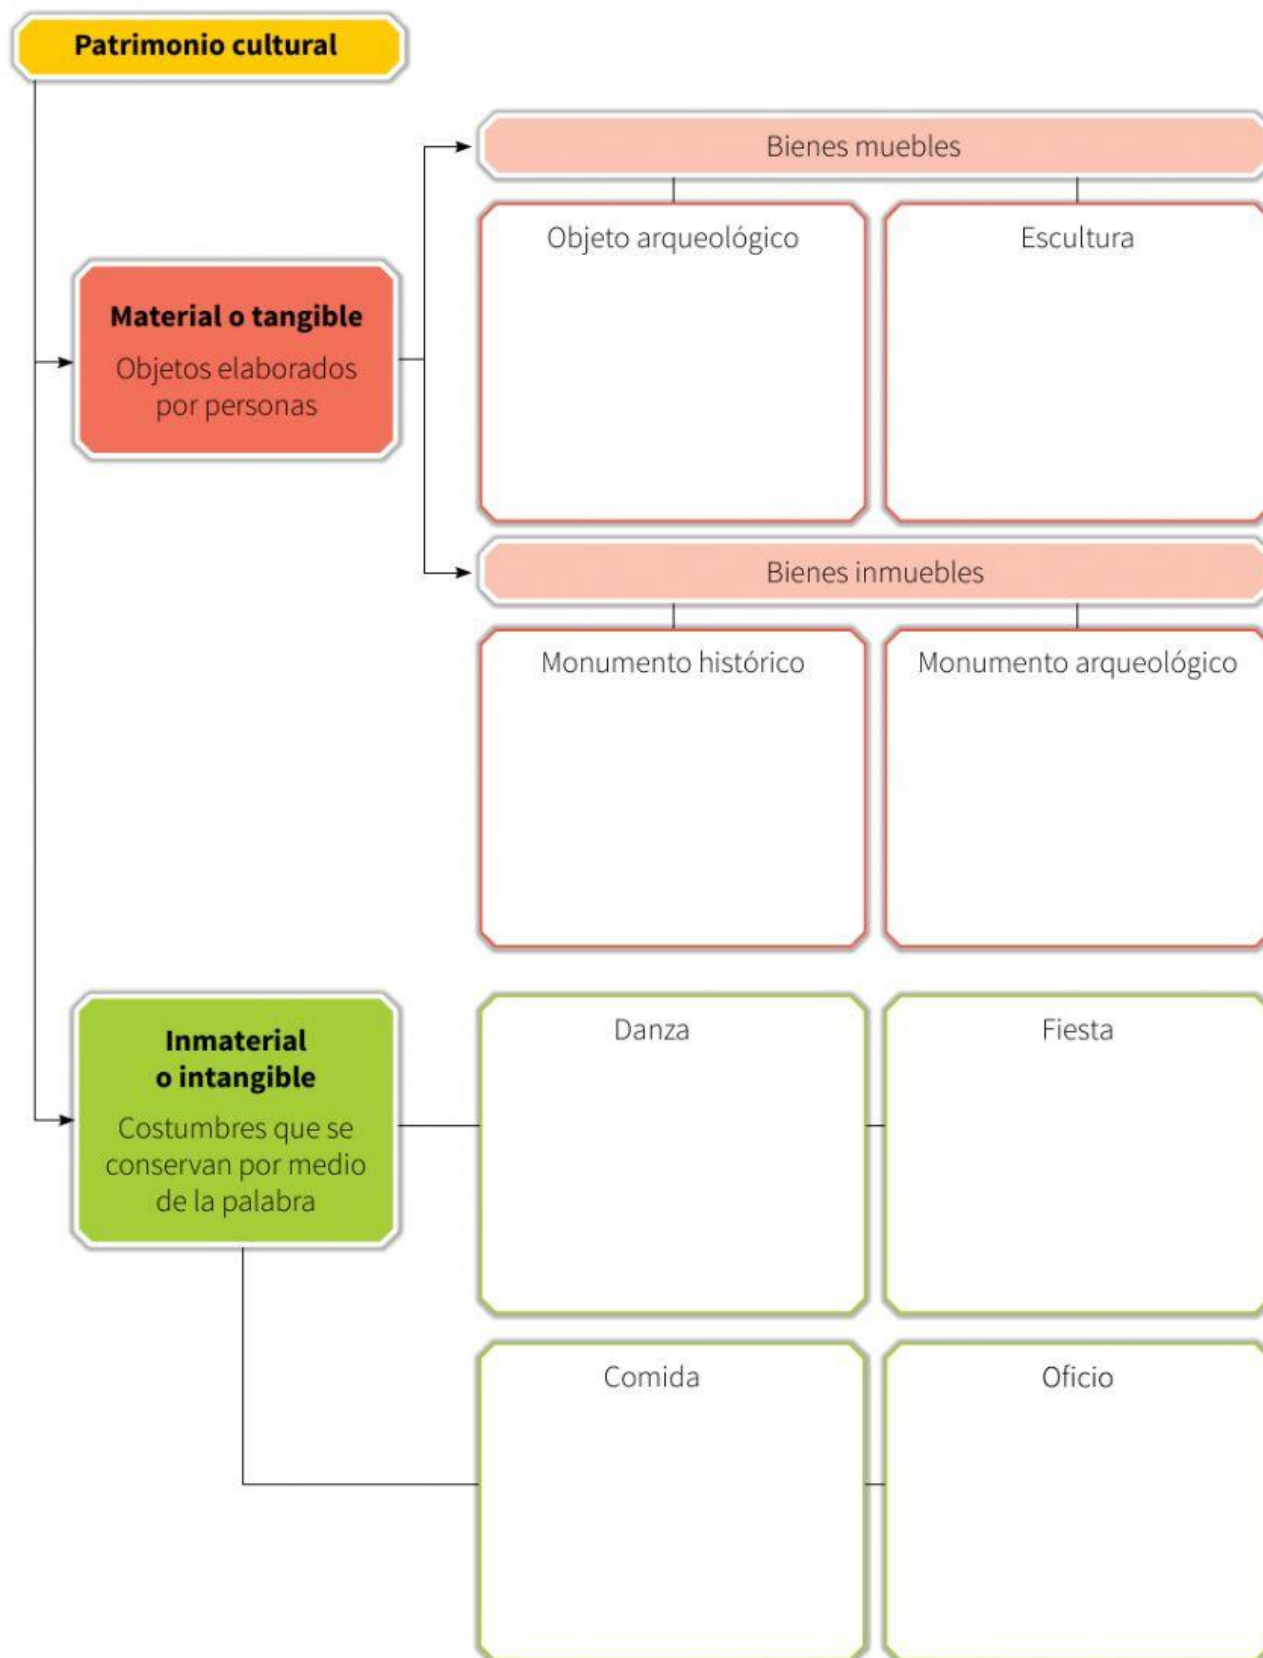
Patrimonio cultural

Material o tangible
Objetos elaborados por personas

Bienes muebles

Objeto arqueológico

Escultura

Bienes inmuebles

Monumento histórico

Monumento arqueológico

Inmaterial o intangible
Costumbres que se conservan por medio de la palabra

Danza

Fiesta

Comida

Oficio